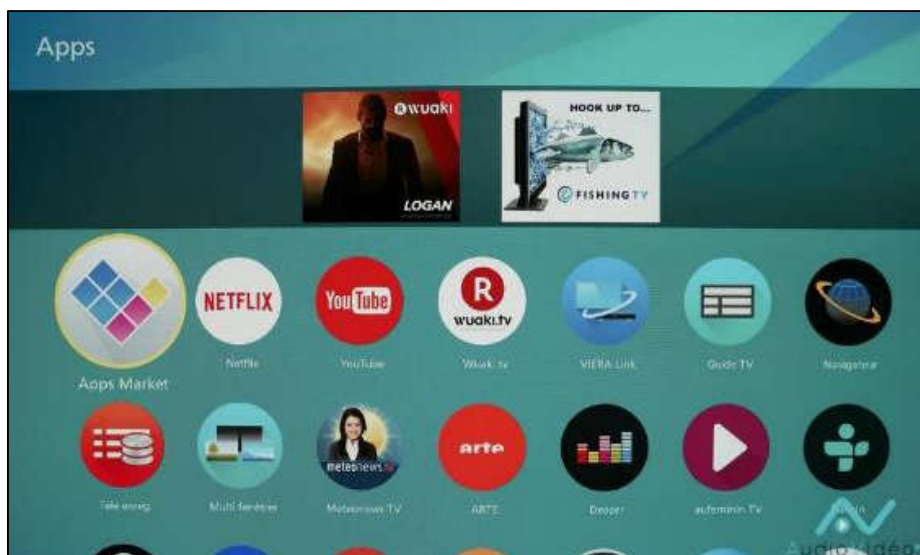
Apps

wuaki
LOGAN

HOOK UP TO...
FISHING TV

NETFLIX
Netflix

YouTube
YouTube

R
wuaki.tv
Wuaki.tv

VIERA Link

Guide TV

Navigateur

Apps Market

Télé enreg.

Multi fenêtres

meteonews
Meteonews TV

arte
ARTE

Deezer

aufeminin TV

Audio Vidéo